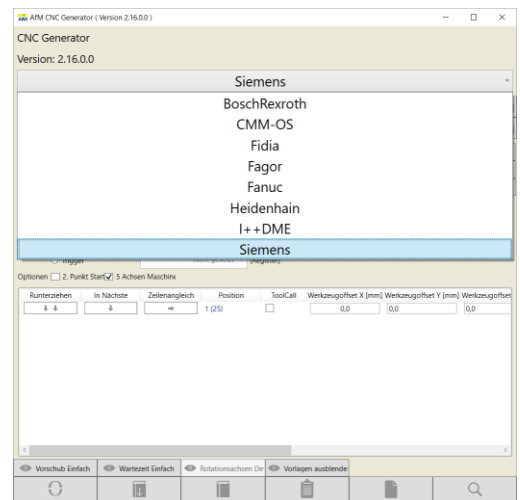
AfM CNC Generator ( Version 2.16.0.0 )

CNC Generator

Version: 2.16.0.0

Siemens

BoschRexroth

CMM-OS

Fidia

Fagor

Fanuc

Heidenhain

I++DME

Siemens

Trigger

(Register)

Optionen 2. Punkt Start 5 Achsen Maschine

| Runterziehen | In Nächste | Zeilenangleich | Position | ToolCall | Werkzeugoffset X [mm] | Werkzeugoffset Y [mm] | Werkzeugoffset |
|---|---|---|---|---|---|---|---|
| | | | 1 (25) | | 0,0 | 0,0 | 0,0 |

Vorschub Einfach | Wartezeit Einfach | Rotationsachsen De | Vorlagen ausblende